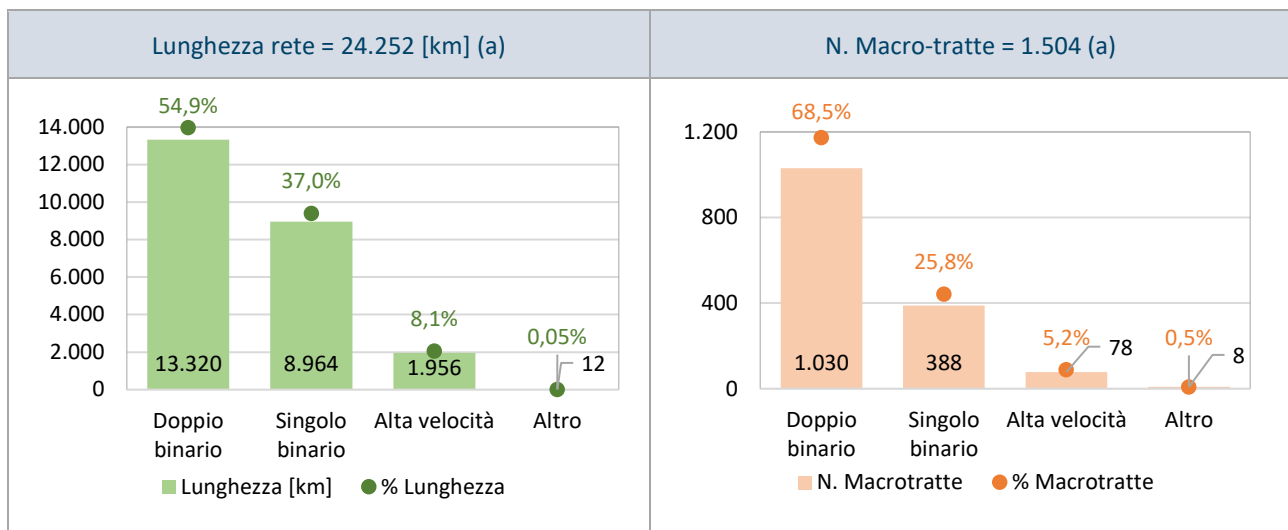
| Lunghezza rete = 24.252 [km] (a) | N. Macro-tratte = 1.504 (a) |
|---|---|

14.000
12.000
10.000
8.000
6.000
4.000
2.000
0

54,9%
37,0%
8,1%
0,05%

13.320
8.964
1.956
12

Doppio binario
Singolo binario
Alta velocità
Altro

Lunghezza [km]
% Lunghezza

1.200
800
400
0

68,5%
25,8%
5,2%
0,5%

1.030
388
78
8

Doppio binario
Singolo binario
Alta velocità
Altro

N. Macrotratte
% Macrotratte